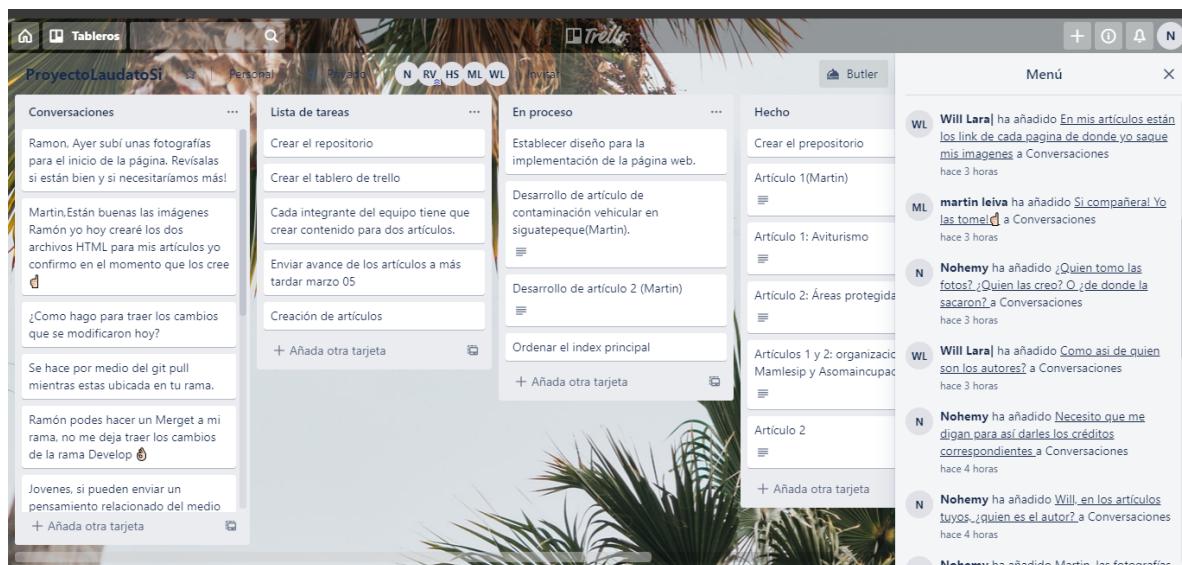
Tableros

Trello

N

ProyectoLaudatoSi

Personal

Privado

N RV HS ML WL

Invitar

Butler

Menú

×

Conversaciones

...

Ramon, Ayer subí unas fotografías para el inicio de la página. Revísalas si están bien y si necesitaríamos más!

Martin,Están buenas las imágenes Ramón yo hoy crearé los dos archivos HTML para mis artículos yo confirmo en el momento que los cree 👍

¿Como hago para traer los cambios que se modificaron hoy?

Se hace por medio del git pull mientras estas ubicada en tu rama.

Ramón podes hacer un Merget a mi rama, no me deja traer los cambios de la rama Develop 👌

Jovenes, si pueden enviar un pensamiento relacionado del medio

+ Añada otra tarjeta

Lista de tareas

...

Crear el repositorio

Crear el tablero de trello

Cada integrante del equipo tiene que crear contenido para dos artículos.

Enviar avance de los artículos a más tardar marzo 05

Creación de artículos

+ Añada otra tarjeta

En proceso

...

Establecer diseño para la implementación de la página web.

Desarrollo de artículo de contaminación vehicular en siguatepeque(Martin).

Desarrollo de artículo 2 (Martin)

Ordenar el index principal

+ Añada otra tarjeta

Hecho

Crear el prepositorio

Artículo 1(Martin)

Artículo 1: Aviturismo

Artículo 2: Áreas protegida

Artículos 1 y 2: organizacio Mamlesip y Asomaincupac

Artículo 2

+ Añada otra tarjeta

WL Will Lara| ha añadido En mis artículos están los link de cada pagina de donde yo saque mis imagenes a Conversaciones
hace 3 horas

ML martin leiva ha añadido Si compañera! Yo las tome! 👍 a Conversaciones
hace 3 horas

N Nohemy ha añadido ¿Quien tomo las fotos? ¿Quien las creo? O ¿de donde la sacaron? a Conversaciones
hace 3 horas

WL Will Lara| ha añadido Como asi de quien son los autores? a Conversaciones
hace 3 horas

N Nohemy ha añadido Necesito que me digan para así darles los créditos correspondientes a Conversaciones
hace 4 horas

N Nohemy ha añadido Will, en los artículos tuyos, ¿quien es el autor? a Conversaciones
hace 4 horas

Nohemy ha añadido Martin, las fotografías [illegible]